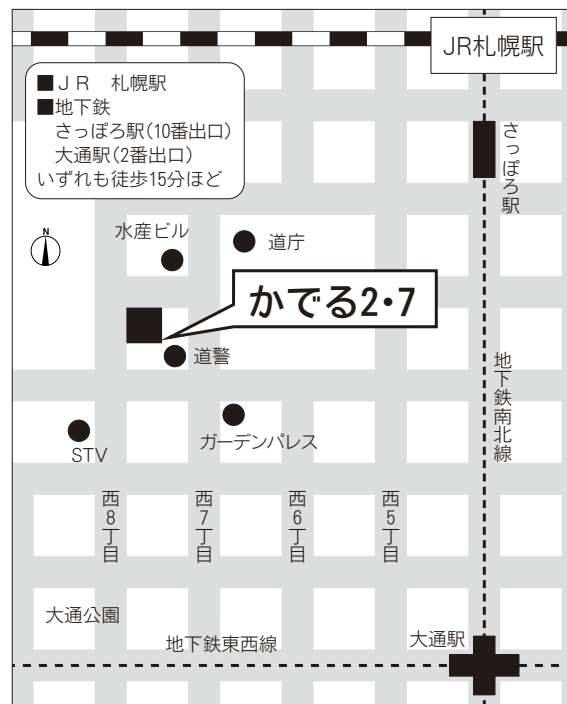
JR札幌駅

■ＪＲ　札幌駅
■地下鉄
さっぽろ駅（10番出口）
大通駅（2番出口）
いずれも徒歩15分ほど

N

さっぽろ駅

水産ビル

道庁

かでる2•7

道警

地下鉄南北線

STV

ガーデンパレス

西8丁目

西7丁目

西6丁目

西5丁目

大通公園

地下鉄東西線

大通駅